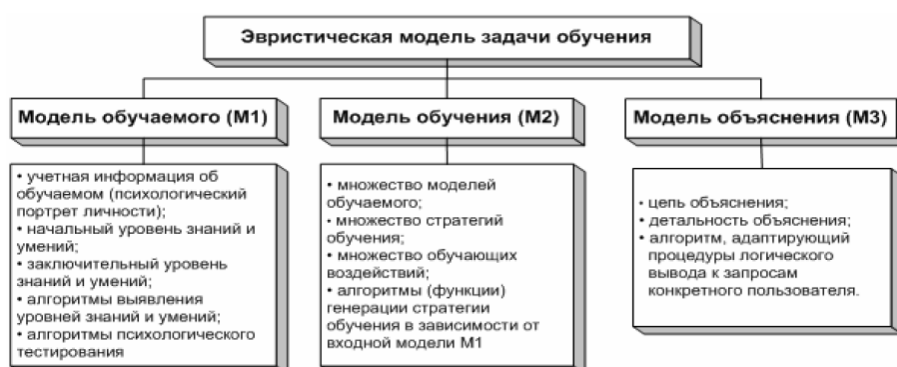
Эвристическая модель задачи обучения

Модель обучаемого (М1)

• учетная информация об обучаемом (психологический портрет личности);
• начальный уровень знаний и умений;
• заключительный уровень знаний и умений;
• алгоритмы выявления уровней знаний и умений;
• алгоритмы психологического тестирования

Модель обучения (М2)

• множество моделей обучаемого;
• множество стратегий обучения;
• множество обучающих воздействий;
• алгоритмы (функции) генерации стратегии обучения в зависимости от входной модели М1

Модель объяснения (М3)

• цепь объяснения;
• детальность объяснения;
• алгоритм, адаптирующий процедуры логического вывода к запросам конкретного пользователя.